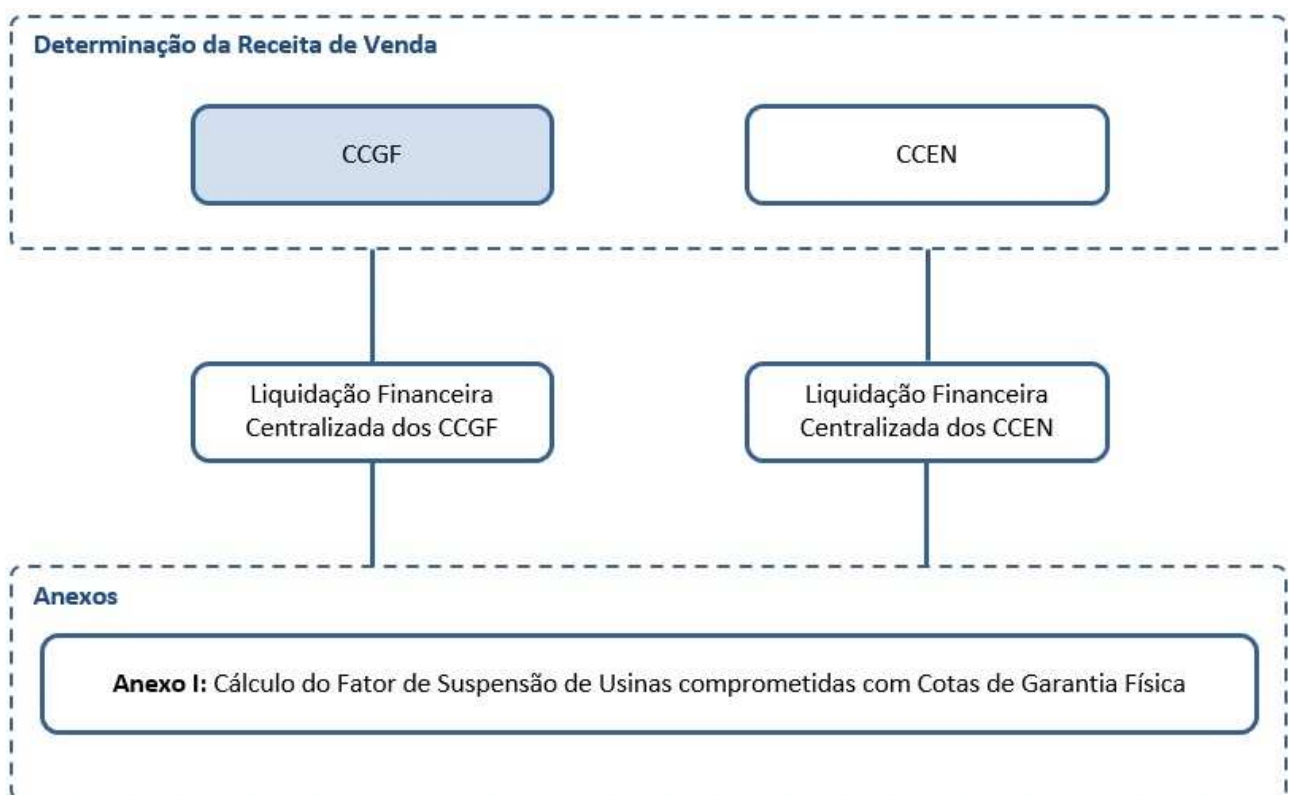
Determinação da Receita de Venda

CCGF

CCEN

Liquidação Financeira Centralizada dos CCGF

Liquidação Financeira Centralizada dos CCEN

Anexos

**Anexo I:** Cálculo do Fator de Suspensão de Usinas comprometidas com Cotas de Garantia Física